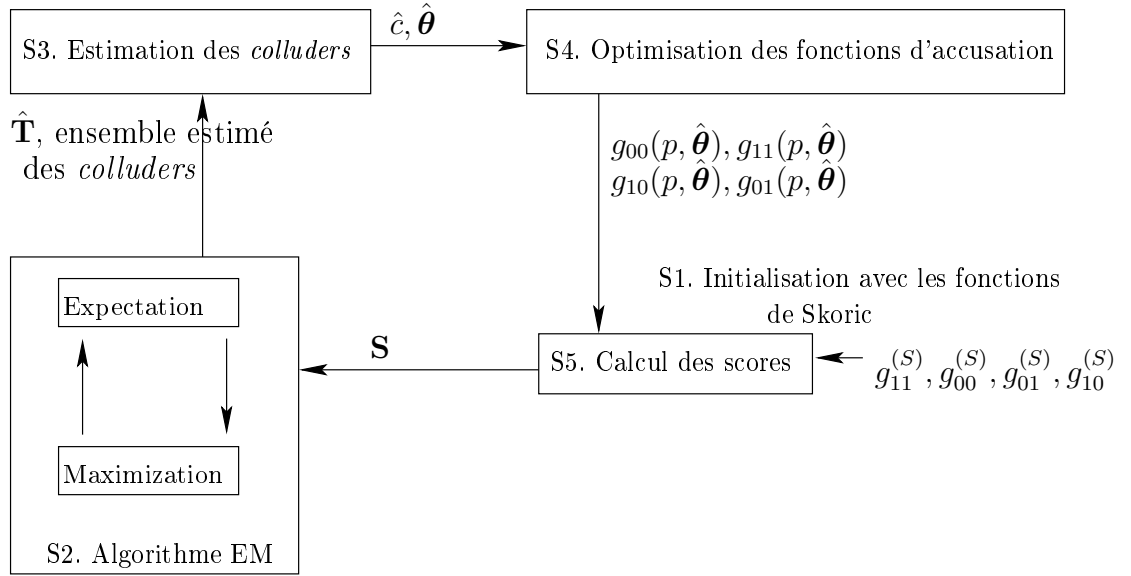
S3. Estimation des *colluders*

$\hat{c}, \hat{\boldsymbol{\theta}}$

S4. Optimisation des fonctions d'accusation

$\hat{\mathbf{T}}$, ensemble estimé des *colluders*

$g_{00}(p, \hat{\boldsymbol{\theta}}), g_{11}(p, \hat{\boldsymbol{\theta}})$
$g_{10}(p, \hat{\boldsymbol{\theta}}), g_{01}(p, \hat{\boldsymbol{\theta}})$

Expectation

S1. Initialisation avec les fonctions de Skoric

$\mathbf{S}$

S5. Calcul des scores

$g_{11}^{(S)}, g_{00}^{(S)}, g_{01}^{(S)}, g_{10}^{(S)}$

Maximization

S2. Algorithme EM